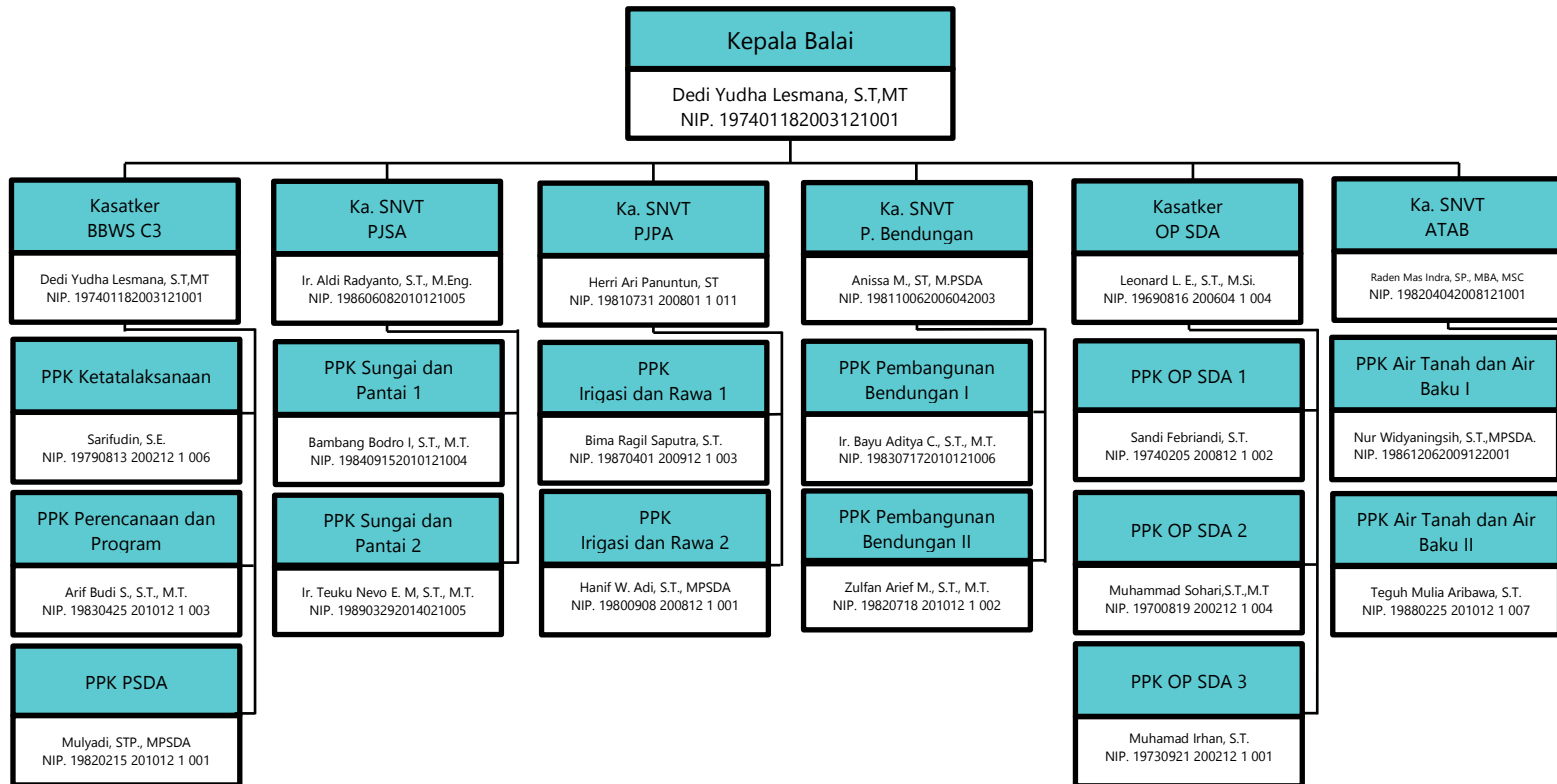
Kepala Balai

Dedi Yudha Lesmana, S.T,MT
NIP. 197401182003121001

Kasatker
BBWS C3

Dedi Yudha Lesmana, S.T,MT
NIP. 197401182003121001

PPK Ketatalaksanaan

Sarifudin, S.E.
NIP. 19790813 200212 1 006

PPK Perencanaan dan Program

Arif Budi S., S.T., M.T.
NIP. 19830425 201012 1 003

PPK PSDA

Mulyadi, STP., MPSDA
NIP. 19820215 201012 1 001

Ka. SNVT
PJSA

Ir. Aldi Radyanto, S.T., M.Eng.
NIP. 198606082010121005

PPK Sungai dan Pantai 1

Bambang Bodro I, S.T., M.T.
NIP. 198409152010121004

PPK Sungai dan Pantai 2

Ir. Teuku Nevo E. M, S.T., M.T.
NIP. 198903292014021005

Ka. SNVT
PJPA

Herri Ari Panuntun, ST
NIP. 19810731 200801 1 011

PPK
Irigasi dan Rawa 1

Bima Ragil Saputra, S.T.
NIP. 19870401 200912 1 003

PPK
Irigasi dan Rawa 2

Hanif W. Adi, S.T., MPSDA
NIP. 19800908 200812 1 001

Ka. SNVT
P. Bendungan

Anissa M., ST, M.PSDA
NIP. 19811006200604200З

PPK Pembangunan Bendungan I

Ir. Bayu Aditya C., S.T., M.T.
NIP. 198307172010121006

PPK Pembangunan Bendungan II

Zulfan Arief M., S.T., M.T.
NIP. 19820718 201012 1 002

Kasatker
OP SDA

Leonard L. E., S.T., M.Si.
NIP. 19690816 200604 1 004

PPK OP SDA 1

Sandi Febriandi, S.T.
NIP. 19740205 200812 1 002

PPK OP SDA 2

Muhammad Sohari,S.T.,M.T
NIP. 19700819 200212 1 004

PPK OP SDA 3

Muhamad Irhan, S.T.
NIP. 19730921 200212 1 001

Ka. SNVT
ATAB

Raden Mas Indra, SP., MBA, MSC
NIP. 198204042008121001

PPK Air Tanah dan Air Baku I

Nur Widyaningsih, S.T.,MPSDA.
NIP. 198612062009122001

PPK Air Tanah dan Air Baku II

Teguh Mulia Aribawa, S.T.
NIP. 19880225 201012 1 007